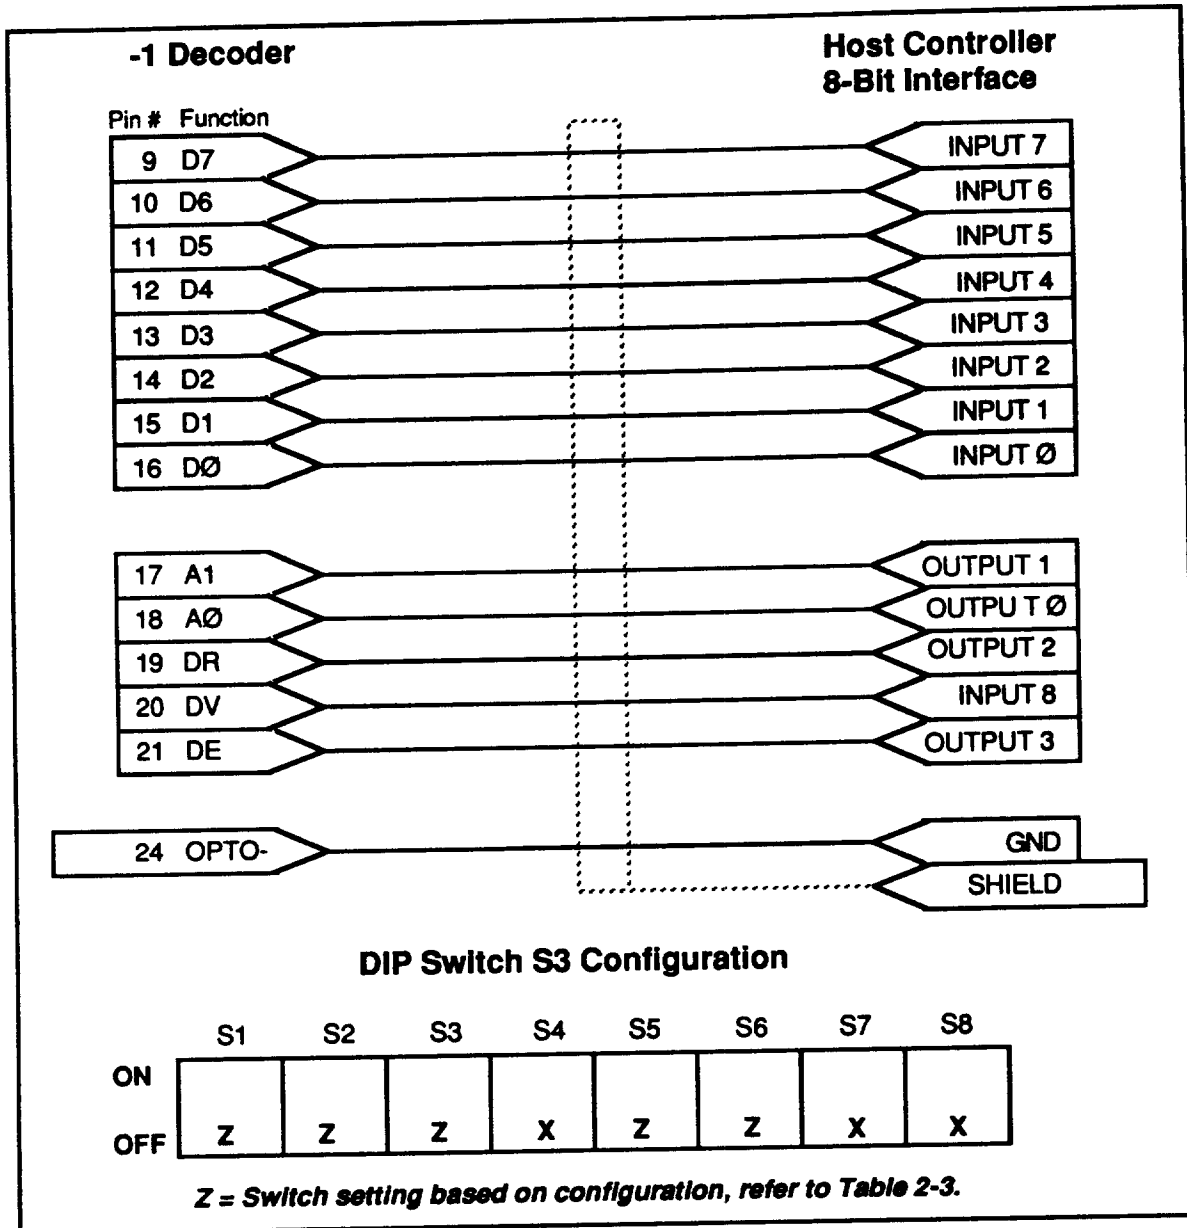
-1 Decoder

Host Controller
8-Bit Interface

Pin # Function

9 D7
10 D6
11 D5
12 D4
13 D3
14 D2
15 D1
16 DØ

INPUT 7
INPUT 6
INPUT 5
INPUT 4
INPUT 3
INPUT 2
INPUT 1
INPUT Ø

17 A1
18 AØ
19 DR
20 DV
21 DE

OUTPUT 1
OUTPU T Ø
OUTPUT 2
INPUT 8
OUTPUT 3

24 OPTO-

GND
SHIELD

DIP Switch S3 Configuration

| | S1 | S2 | S3 | S4 | S5 | S6 | S7 | S8 |
|---|---|---|---|---|---|---|---|---|
| ON | | | | | | | | |
| OFF | Z | Z | Z | X | Z | Z | X | X |

Z = Switch setting based on configuration, refer to Table 2-3.